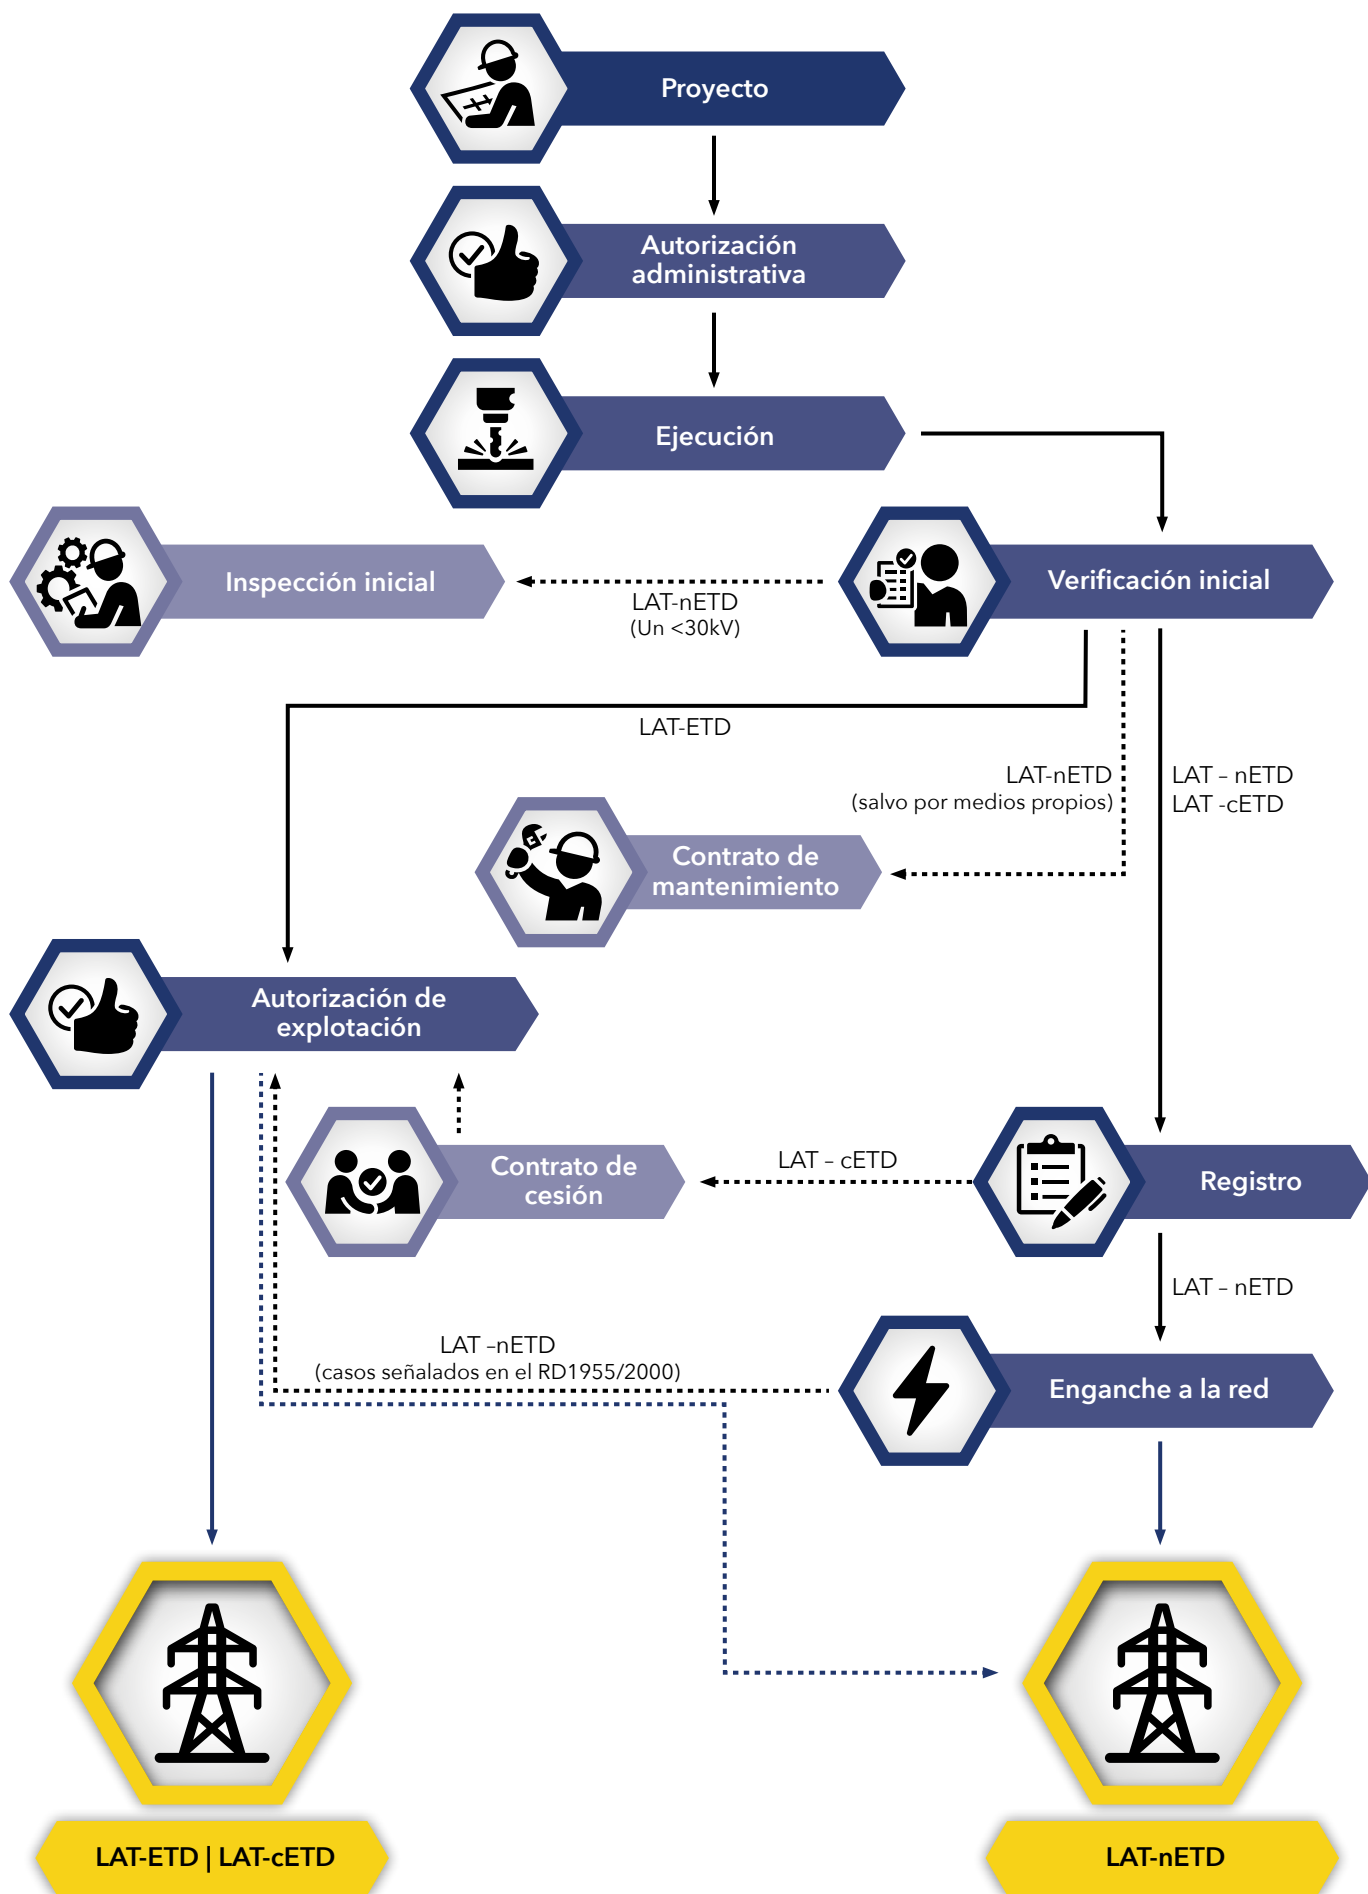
Proyecto

Autorización administrativa

Ejecución

Inspección inicial

LAT-nETD
(Un <30kV)

Verificación inicial

LAT-ETD

LAT-nETD
(salvo por medios propios)

LAT – nETD
LAT -cETD

Contrato de mantenimiento

Autorización de explotación

Contrato de cesión

LAT – cETD

Registro

LAT – nETD

LAT –nETD
(casos señalados en el RD1955/2000)

Enganche a la red

LAT-ETD | LAT-cETD

LAT-nETD